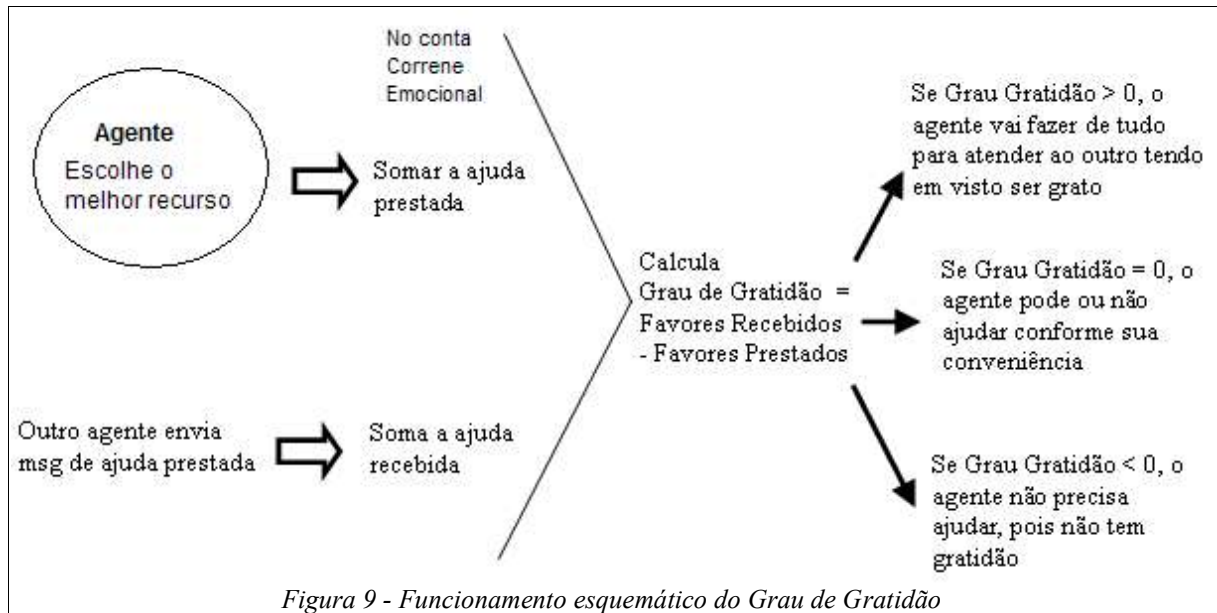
No conta Correne Emocional

Agente
Escolhe o melhor recurso

Somar a ajuda prestada

Outro agente envia msg de ajuda prestada

Soma a ajuda recebida

Calcula
Grau de Gratidão =
Favores Recebidos
- Favores Prestados

Se Grau Gratidão > 0, o agente vai fazer de tudo para atender ao outro tendo em visto ser grato

Se Grau Gratidão = 0, o agente pode ou não ajudar conforme sua conveniência

Se Grau Gratidão < 0, o agente não precisa ajudar, pois não tem gratidão

Figura 9 - Funcionamento esquemático do Grau de Gratidão